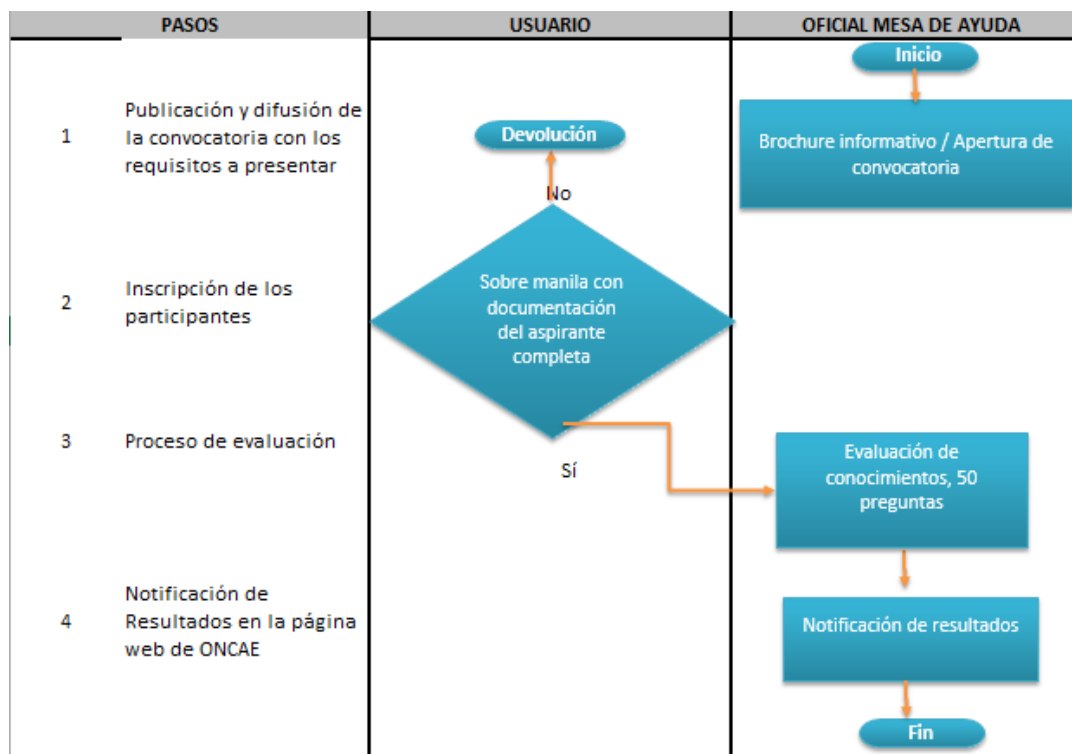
| PASOS | | USUARIO | OFICIAL MESA DE AYUDA |
|---|---|---|---|
| | | | Inicio |
| 1 | Publicación y difusión de la convocatoria con los requisitos a presentar | Devolución<br>No | Brochure informativo / Apertura de convocatoria |
| 2 | Inscripción de los participantes | Sobre manila con documentación del aspirante completa | |
| 3 | Proceso de evaluación | Sí | Evaluación de conocimientos, 50 preguntas |
| 4 | Notificación de Resultados en la página web de ONCAE | | Notificación de resultados<br>Fin |